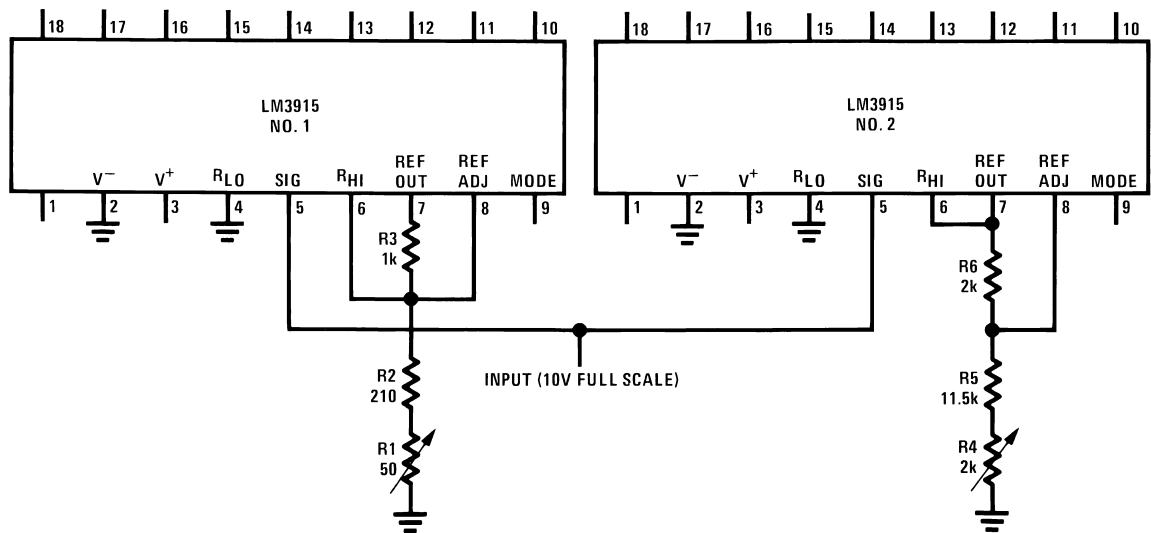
18 17 16 15 14 13 12 11 10

LM3915
NO. 1

$V^-$ $V^+$ $R_{LO}$ SIG $R_{HI}$ REF OUT REF ADJ MODE

1 2 3 4 5 6 7 8 9

R3
1k

R2
210

R1
50

18 17 16 15 14 13 12 11 10

LM3915
NO. 2

$V^-$ $V^+$ $R_{LO}$ SIG $R_{HI}$ REF OUT REF ADJ MODE

1 2 3 4 5 6 7 8 9

INPUT (10V FULL SCALE)

R6
2k

R5
11.5k

R4
2k